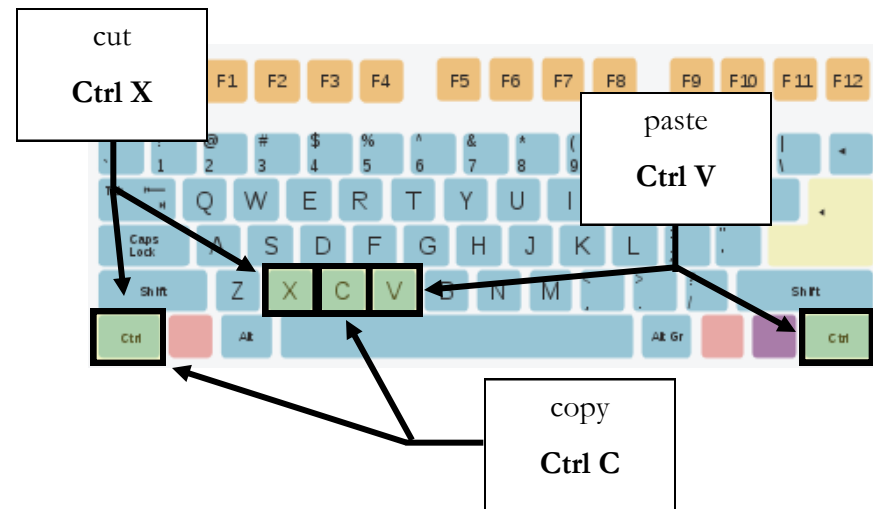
cut

**Ctrl X**

F1 F2 F3 F4 F5 F6 F7 F8 F9 F10 F11 F12

paste

**Ctrl V**

` ! 1 @ 2 # 3 $ 4 % 5 ^ 6 & 7 * 8 ( 9 | \

Q W E R T Y U I

Caps Lock A S D F G H J K L ; "

Shift Z X C V B N M < , > . ? / Shift

Ctrl Alt Alt Gr Ctrl

copy

**Ctrl C**